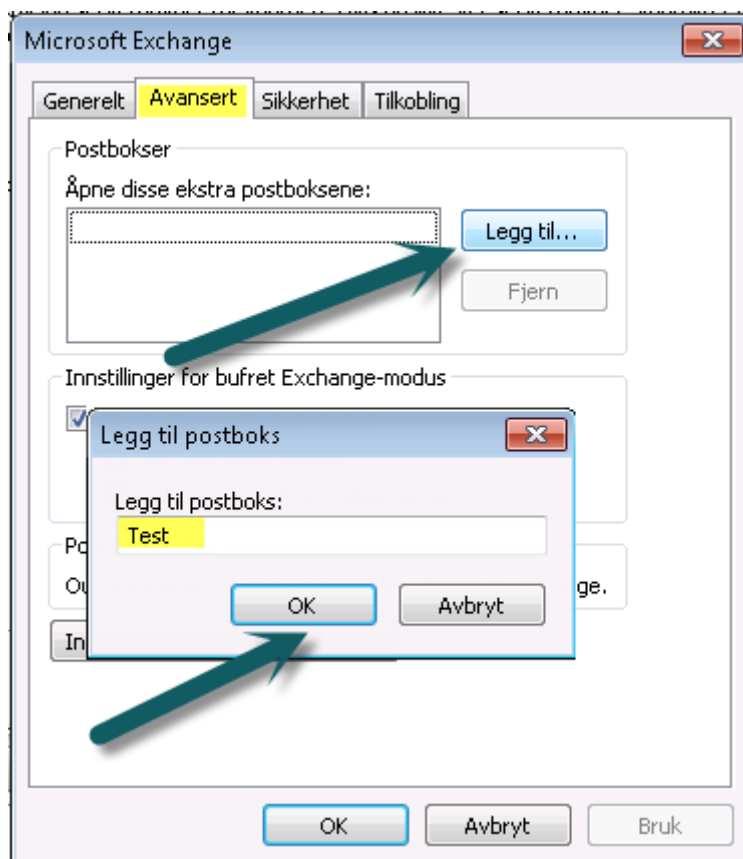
Microsoft Exchange

Generelt Avansert Sikkerhet Tilkobling

Postbokser

Åpne disse ekstra postboksene:

Legg til...

Fjern

Innstillinger for bufret Exchange-modus

Legg til postboks

Legg til postboks:

Test

OK Avbryt

Po

Ou ge.

In

OK Avbryt Bruk